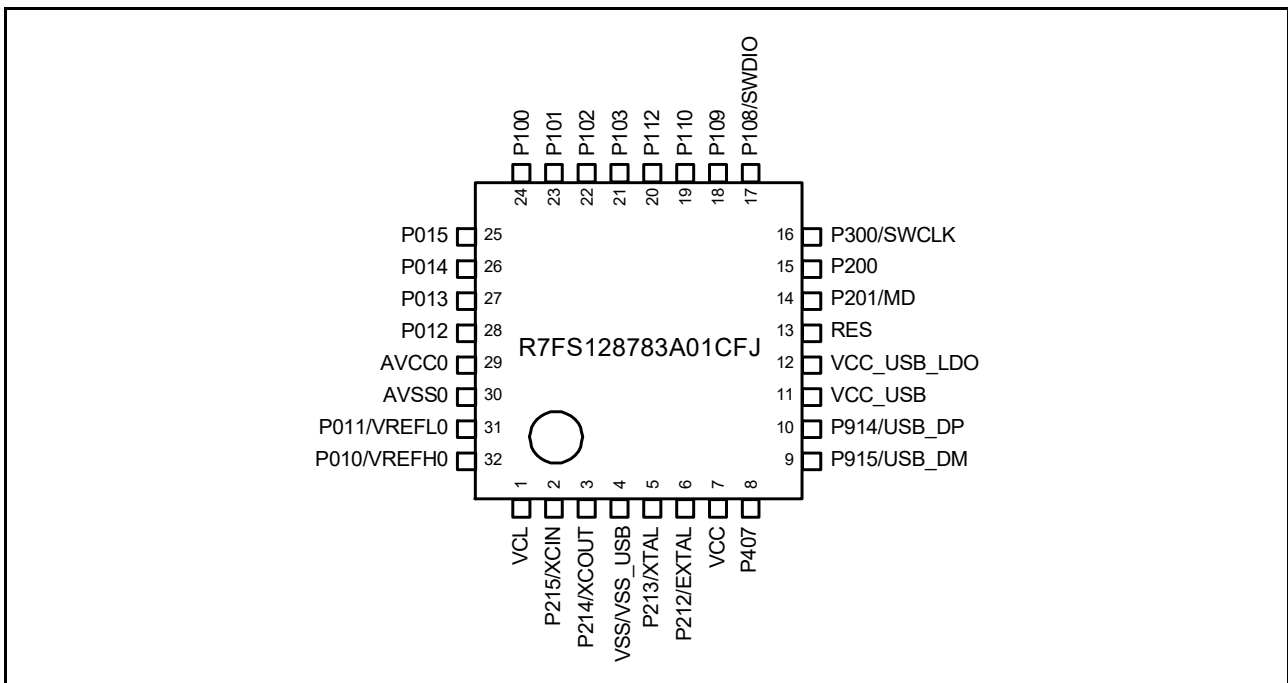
P100 P101 P102 P103 P112 P110 P109 P108/SWDIO
24 23 22 21 20 19 18 17

P015 25
P014 26
P013 27
P012 28
AVCC0 29
AVSS0 30
P011/VREFL0 31
P010/VREFH0 32

16 P300/SWCLK
15 P200
14 P201/MD
13 RES
12 VCC_USB_LDO
11 VCC_USB
10 P914/USB_DP
9 P915/USB_DM

R7FS128783A01CFJ

1 2 3 4 5 6 7 8
VCL P215/XCIN P214/XCOUT VSS/VSS_USB P213/XTAL P212/EXTAL VCC P407